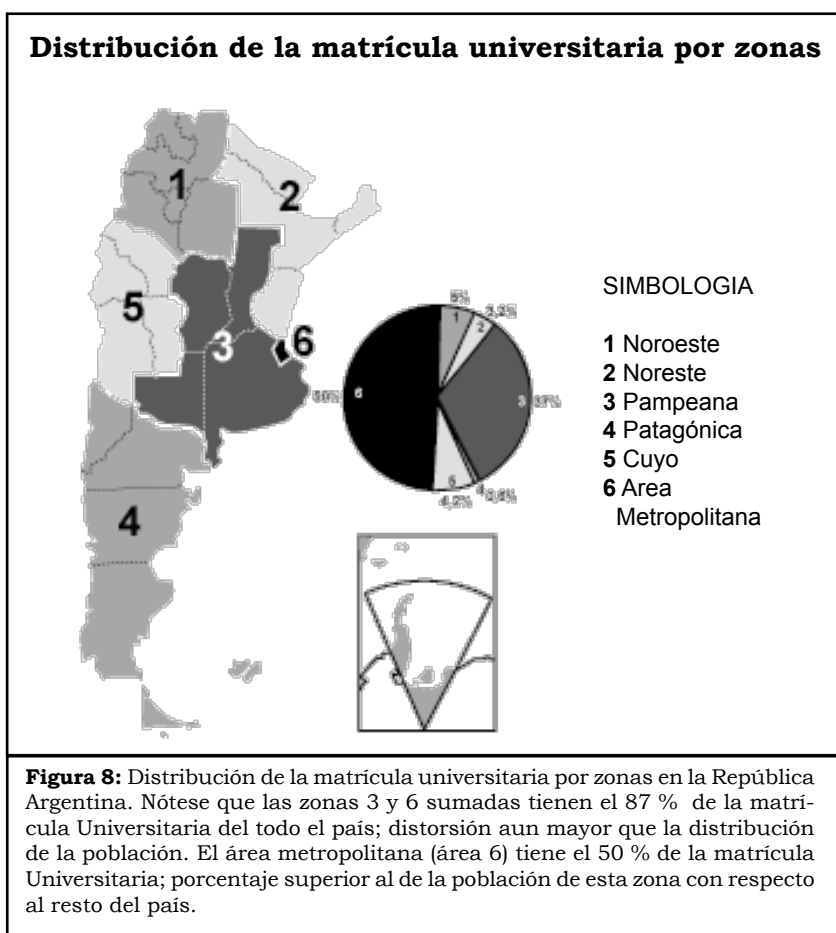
**Distribución de la matrícula universitaria por zonas**

1

2

5

3

6

4

5%

3,3%

1

2

6

50%

3

37%

5

4

4,2%

0,5%

SIMBOLOGIA

**1** Noroeste
**2** Noreste
**3** Pampeana
**4** Patagónica
**5** Cuyo
**6** Area Metropolitana

**Figura 8:** Distribución de la matrícula universitaria por zonas en la República Argentina. Nótese que las zonas 3 y 6 sumadas tienen el 87 % de la matrícula Universitaria del todo el país; distorsión aun mayor que la distribución de la población. El área metropolitana (área 6) tiene el 50 % de la matrícula Universitaria; porcentaje superior al de la población de esta zona con respecto al resto del país.